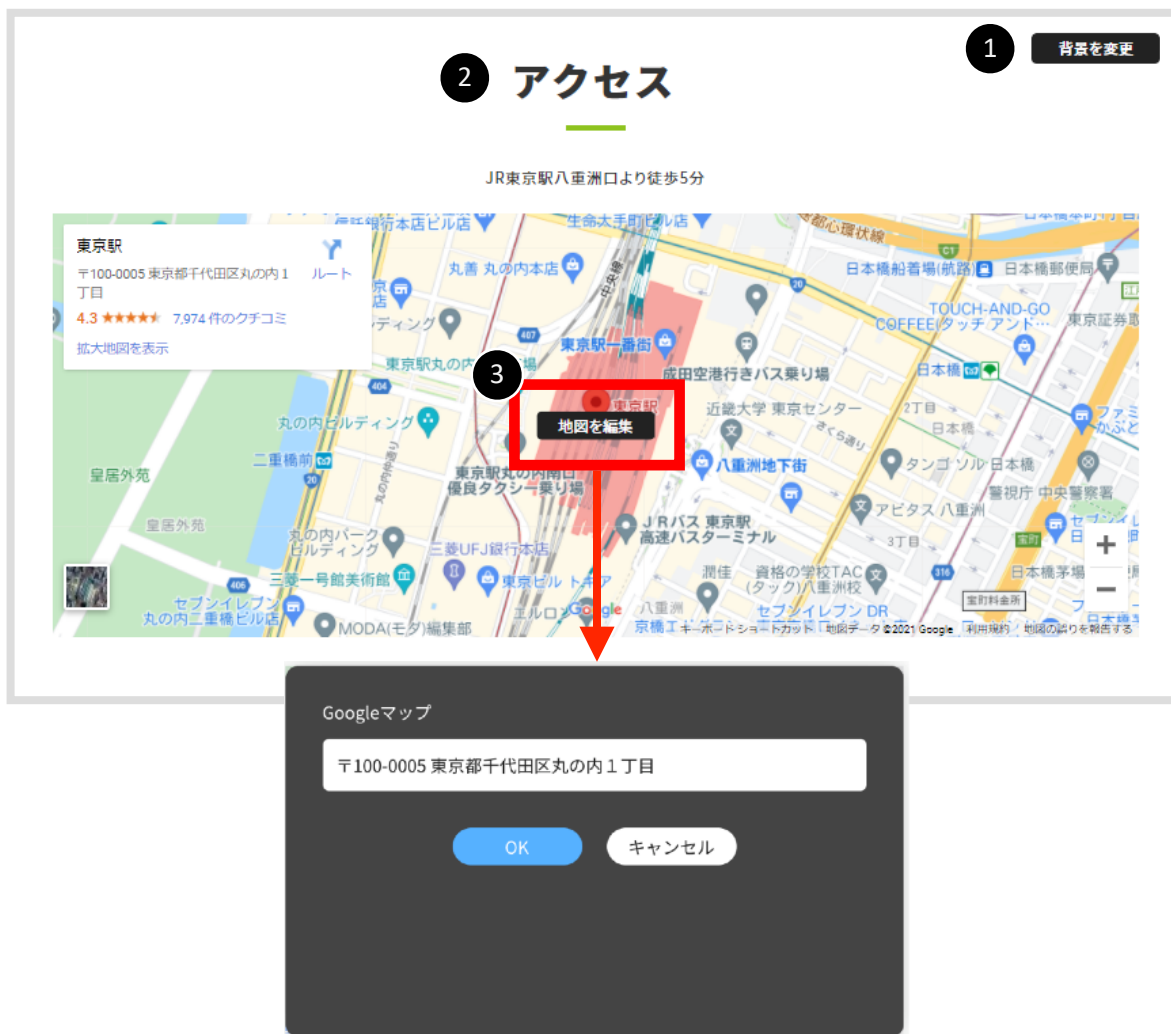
1 背景を変更

2 アクセス

JR東京駅八重洲口より徒歩5分

東京駅
〒100-0005 東京都千代田区丸の内１丁目
ルート
4.3 ★★★★★ 7,974 件のクチコミ
拡大地図を表示

3 地図を編集

生命大手町ビル店
日本橋船着場(航路)
日本橋郵便局
丸善 丸の内本店
TOUCH-AND-GO COFFEE(タッチ アンド…
東京証券取引所
東京駅一番街
成田空港行きバス乗り場
日本橋
東京駅丸の内
東京駅
丸の内ビルディング
近畿大学 東京センター
二重橋前
八重洲地下街
タンゴ ソル 日本橋
皇居外苑
東京駅丸の内南口 優良タクシー乗り場
警視庁 中央警察署
アビタス 八重洲
皇居外苑
JRバス 東京駅 高速バスターミナル
丸の内パークビルディング
三菱UFJ銀行本店
資格の学校TAC(タック)八重洲校
三菱一号館美術館
東京ビル トキア
日本橋茅場町
セブンイレブン 丸の内二重橋ビル店
エルロン
セブンイレブン DR
MODA(モダ)編集部
八重洲
宝町料金所
キーボード ショートカット 地図データ ©2021 Google 利用規約 地図の誤りを報告する

Googleマップ
〒100-0005 東京都千代田区丸の内１丁目
OK
キャンセル